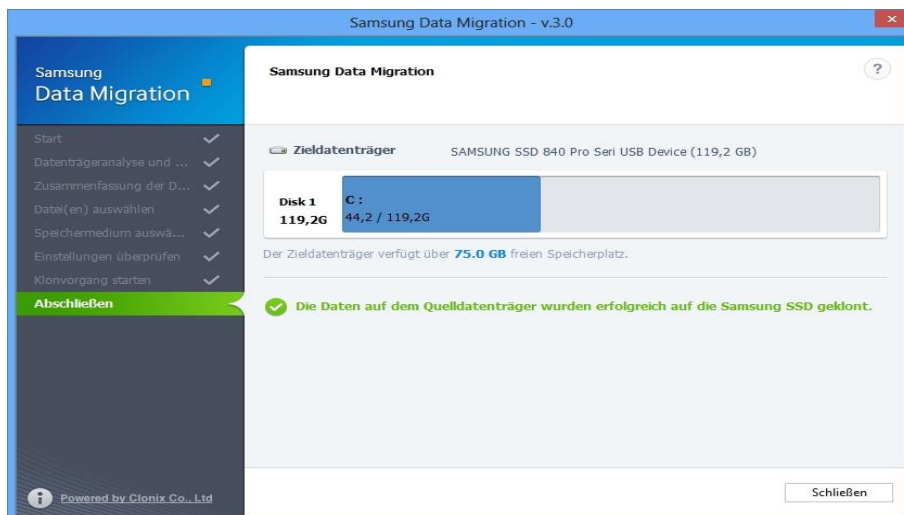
Samsung Data Migration - v.3.0

Samsung
Data Migration

Start
Datenträgeranalyse und ...
Zusammenfassung der D...
Datei(en) auswählen
Speichermedium auswä...
Einstellungen überprüfen
Klonvorgang starten
Abschließen

Powered by Clonix Co., Ltd

Samsung Data Migration

?

Zieldatenträger

SAMSUNG SSD 840 Pro Seri USB Device (119,2 GB)

Disk 1
119,2G

C :
44,2 / 119,2G

Der Zieldatenträger verfügt über 75.0 GB freien Speicherplatz.

Die Daten auf dem Quelldatenträger wurden erfolgreich auf die Samsung SSD geklont.

Schließen